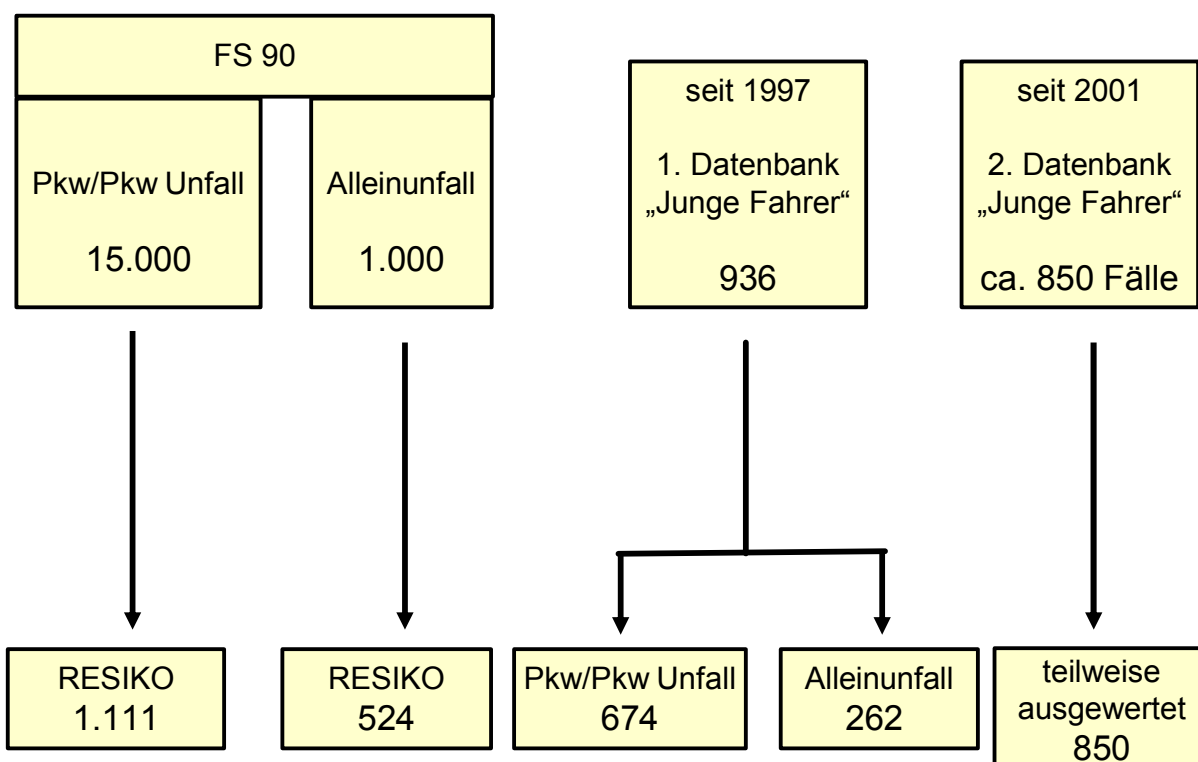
FS 90

Pkw/Pkw Unfall
15.000

Alleinunfall
1.000

seit 1997
1. Datenbank „Junge Fahrer“
936

seit 2001
2. Datenbank „Junge Fahrer“
ca. 850 Fälle

RESIKO
1.111

RESIKO
524

Pkw/Pkw Unfall
674

Alleinunfall
262

teilweise ausgewertet
850